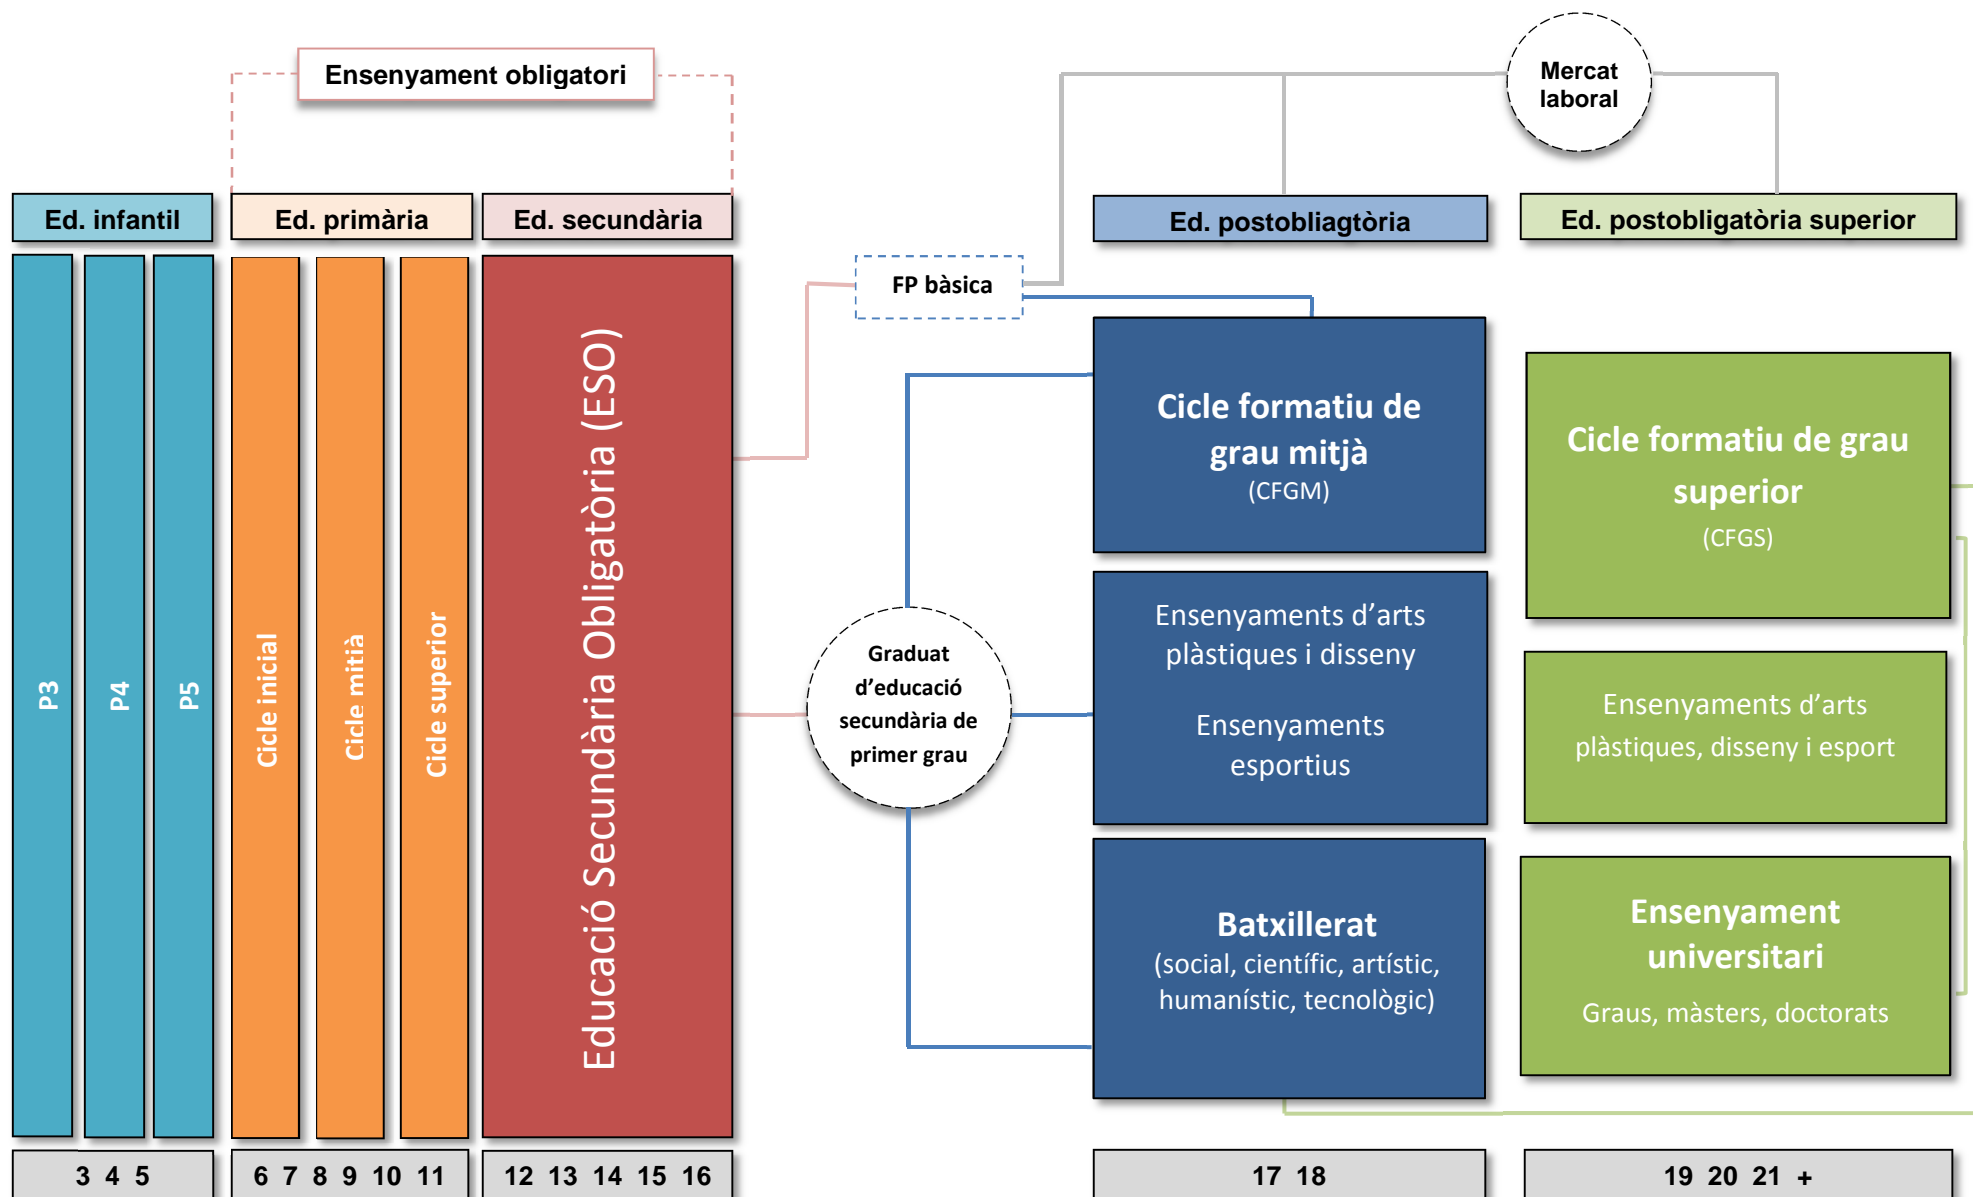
Ensenyament obligatori

Mercat laboral

Ed. infantil

Ed. primària

Ed. secundària

Ed. postobliagtòria

Ed. postobligatòria superior

FP bàsica

P3

P4

P5

Cicle inicial

Cicle mitià

Cicle superior

Educació Secundària Obligatòria (ESO)

Graduat d'educació secundària de primer grau

Cicle formatiu de grau mitjà
(CFGM)

Ensenyaments d'arts plàstiques i disseny

Ensenyaments esportius

Batxillerat
(social, científic, artístic, humanístic, tecnològic)

Cicle formatiu de grau superior
(CFGS)

Ensenyaments d'arts plàstiques, disseny i esport

Ensenyament universitari
Graus, màsters, doctorats

3 4 5

6 7 8 9 10 11

12 13 14 15 16

17 18

19 20 21 +